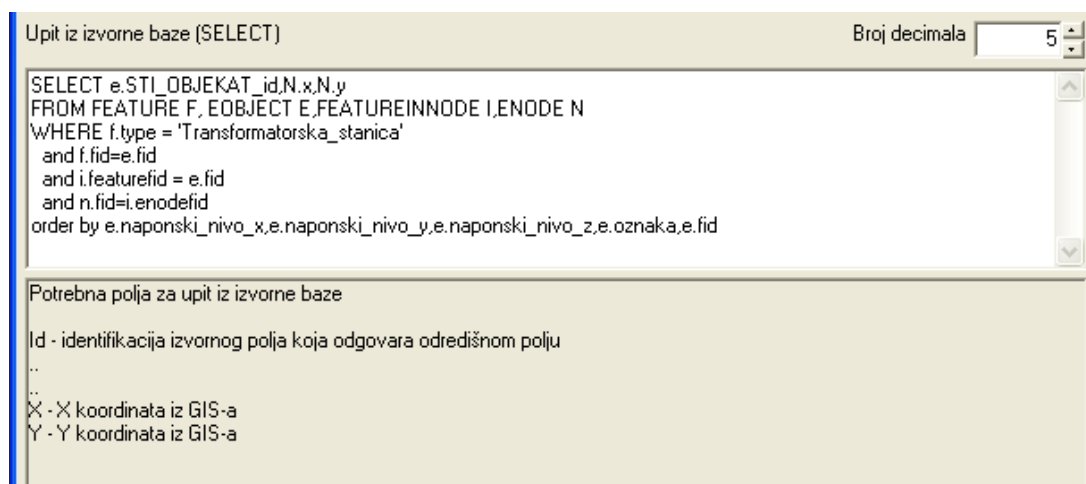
Upit iz izvorne baze (SELECT)

Broj decimala 5

SELECT e.STI_OBJEKAT_id,N.x,N.y
FROM FEATURE F, EOBJECT E,FEATUREINNODE I,ENODE N
WHERE f.type = 'Transformatorska_stanica'
and f.fid=e.fid
and i.featurefid = e.fid
and n.fid=i.enodefid
order by e.naponski_nivo_x,e.naponski_nivo_y,e.naponski_nivo_z,e.oznaka,e.fid

Potrebna polja za upit iz izvorne baze

Id - identifikacija izvornog polja koja odgovara odredišnom polju
..
..
X - X koordinata iz GIS-a
Y - Y koordinata iz GIS-a